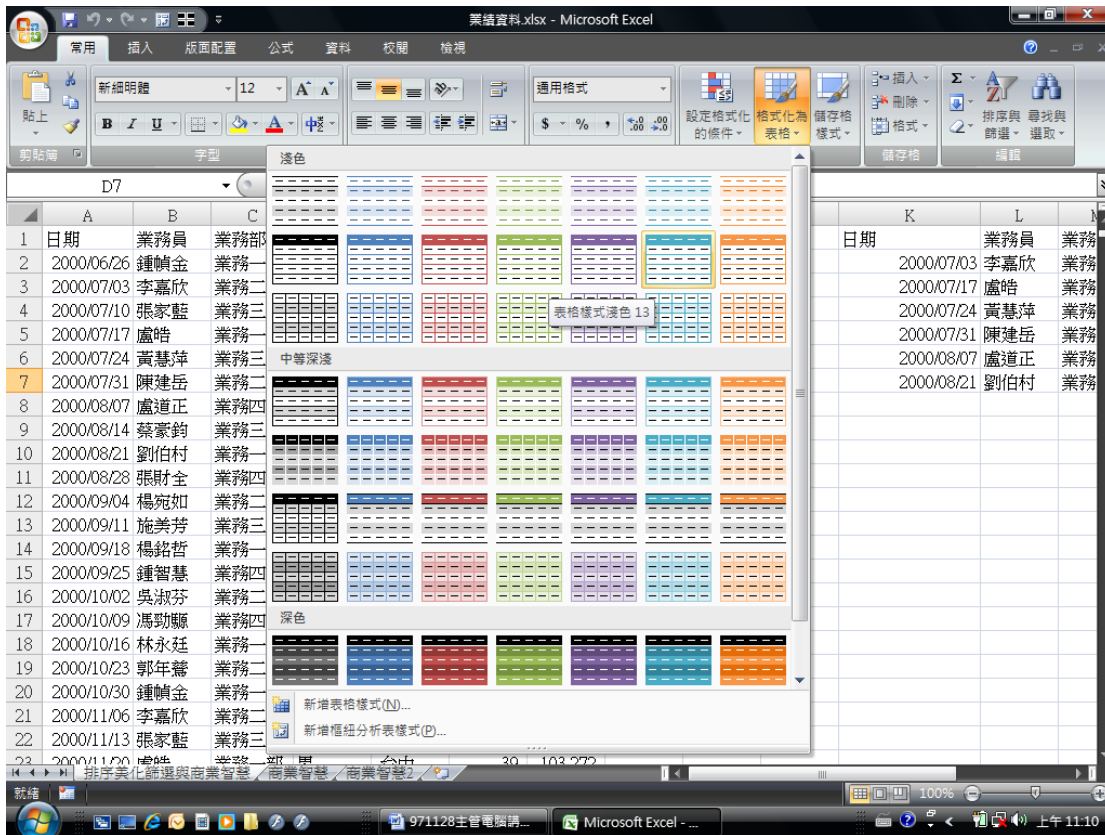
業績資料.xlsx - Microsoft Excel

常用 插入 版面配置 公式 資料 校閱 檢視

貼上 剪貼簿
新細明體 12 字型
通用格式
$ - % ,
設定格式化的條件 格式化為表格 儲存格樣式
插入 刪除 格式 儲存格
排序與篩選 尋找與選取 編輯

D7

淺色
表格樣式淺色 13
中等深淺
深色
新增表格樣式(N)...
新增樞紐分析表樣式(P)...

| | A | B | C |
|---|---|---|---|
| 1 | 日期 | 業務員 | 業務部 |
| 2 | 2000/06/26 | 鍾幀金 | 業務一 |
| 3 | 2000/07/03 | 李嘉欣 | 業務二 |
| 4 | 2000/07/10 | 張家藍 | 業務三 |
| 5 | 2000/07/17 | 盧皓 | 業務一 |
| 6 | 2000/07/24 | 黃慧萍 | 業務三 |
| 7 | 2000/07/31 | 陳建岳 | 業務二 |
| 8 | 2000/08/07 | 盧道正 | 業務四 |
| 9 | 2000/08/14 | 蔡豪鈞 | 業務三 |
| 10 | 2000/08/21 | 劉伯村 | 業務一 |
| 11 | 2000/08/28 | 張財全 | 業務四 |
| 12 | 2000/09/04 | 楊宛如 | 業務二 |
| 13 | 2000/09/11 | 施美芳 | 業務三 |
| 14 | 2000/09/18 | 楊銘哲 | 業務一 |
| 15 | 2000/09/25 | 鍾智慧 | 業務四 |
| 16 | 2000/10/02 | 吳淑芬 | 業務二 |
| 17 | 2000/10/09 | 馮勁驪 | 業務四 |
| 18 | 2000/10/16 | 林永廷 | 業務一 |
| 19 | 2000/10/23 | 郭年馨 | 業務二 |
| 20 | 2000/10/30 | 鍾幀金 | 業務一 |
| 21 | 2000/11/06 | 李嘉欣 | 業務二 |
| 22 | 2000/11/13 | 張家藍 | 業務三 |
| 23 | 2000/11/20 | 盧皓 | 業務一部 男 台中 39 103,272 |

| | K | L | M |
|---|---|---|---|
| 1 | 日期 | 業務員 | 業務 |
| 2 | 2000/07/03 | 李嘉欣 | 業務 |
| 3 | 2000/07/17 | 盧皓 | 業務 |
| 4 | 2000/07/24 | 黃慧萍 | 業務 |
| 5 | 2000/07/31 | 陳建岳 | 業務 |
| 6 | 2000/08/07 | 盧道正 | 業務 |
| 7 | 2000/08/21 | 劉伯村 | 業務 |

排序美化篩選與商業智慧 / 商業智慧 / 商業智慧2
就緒 100%
971128主管電腦請... Microsoft Excel - ...
上午 11:10